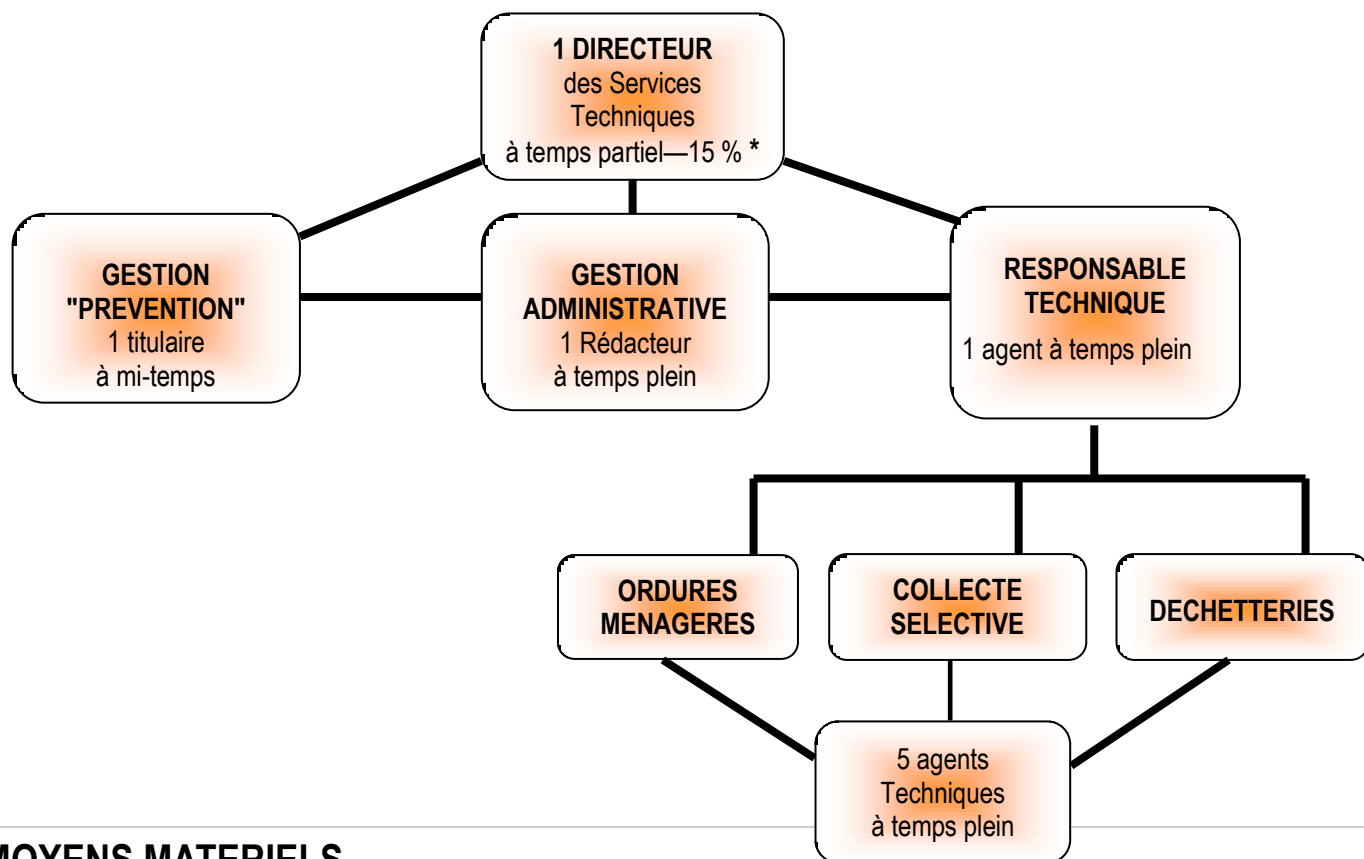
1 DIRECTEUR
des Services Techniques
à temps partiel—15 % *

GESTION "PREVENTION"
1 titulaire
à mi-temps

GESTION ADMINISTRATIVE
1 Rédacteur
à temps plein

RESPONSABLE TECHNIQUE
1 agent à temps plein

ORDURES MENAGERES

COLLECTE SELECTIVE

DECHETTERIES

5 agents Techniques
à temps plein

MOYENS MATERIELS